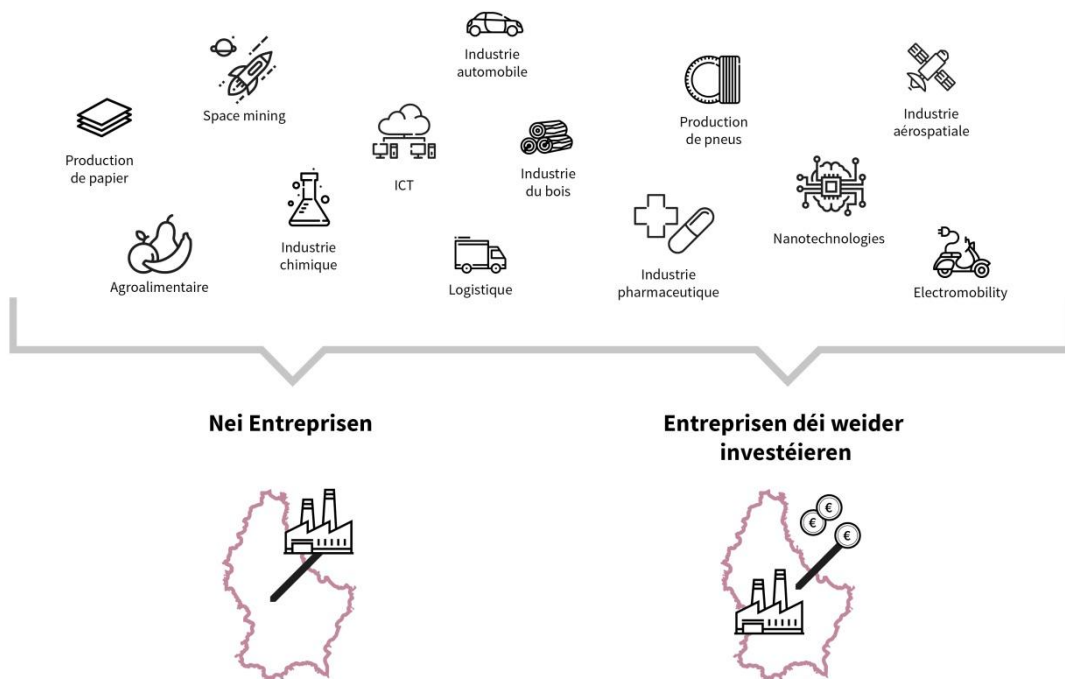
Industrie automobile

Space mining

Production de pneus

Industrie aérospatiale

Production de papier

ICT

Industrie du bois

Industrie chimique

Nanotechnologies

Agroalimentaire

Logistique

Industrie pharmaceutique

Electromobility

Nei Entreprisen

Entreprisen déi weider investéieren

€

€

€